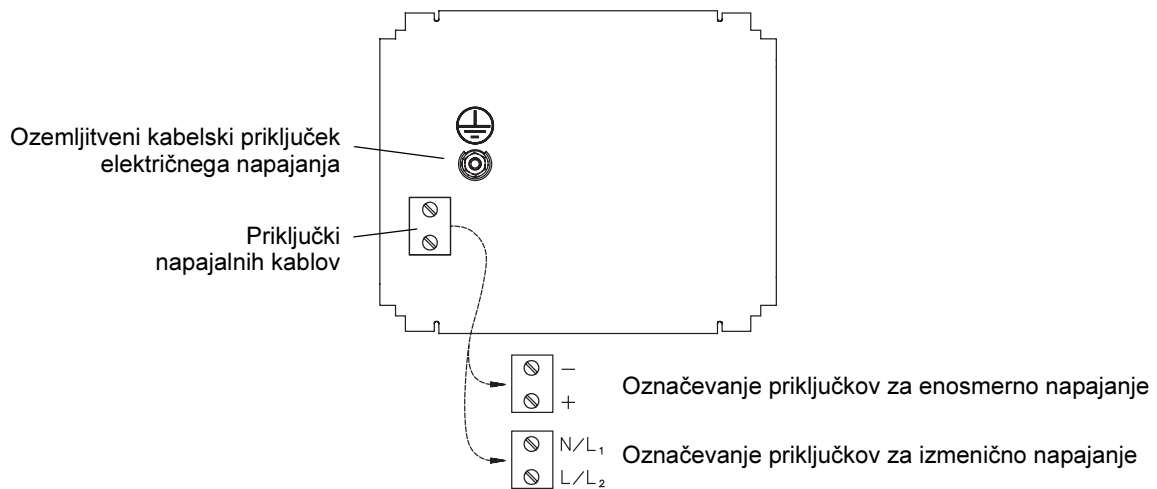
Ozemljitveni kabelski priključek električnega napajanja

Priključki napajalnih kablov

−

+

Označevanje priključkov za enosmerno napajanje

$N/L_1$

$L/L_2$

Označevanje priključkov za izmenično napajanje